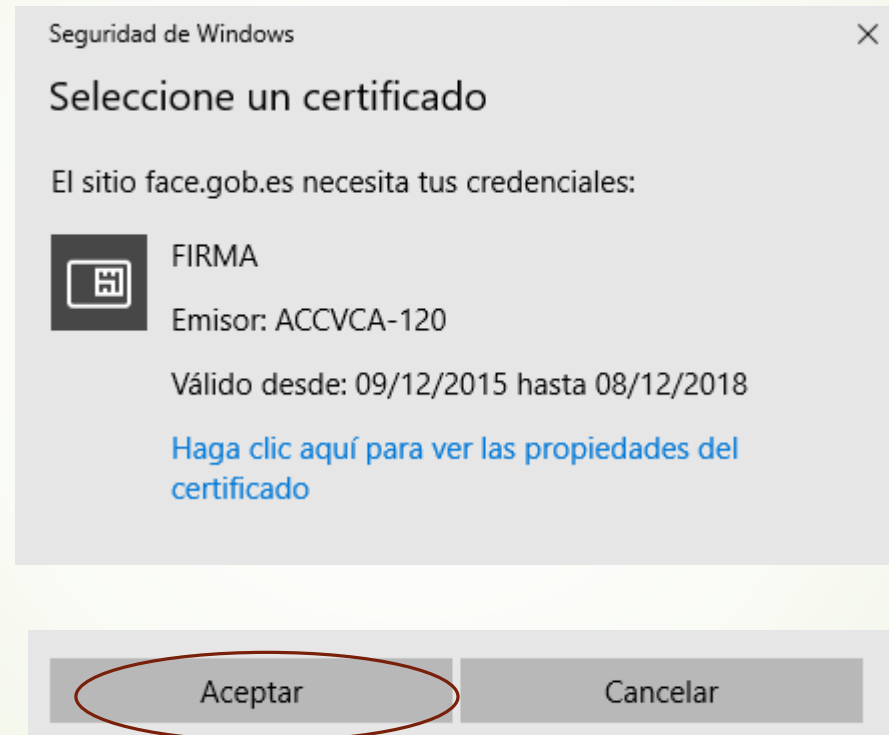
Seguridad de Windows

×

Seleccione un certificado

El sitio face.gob.es necesita tus credenciales:

FIRMA

Emisor: ACCVCA-120

Válido desde: 09/12/2015 hasta 08/12/2018

Haga clic aquí para ver las propiedades del certificado

Aceptar

Cancelar